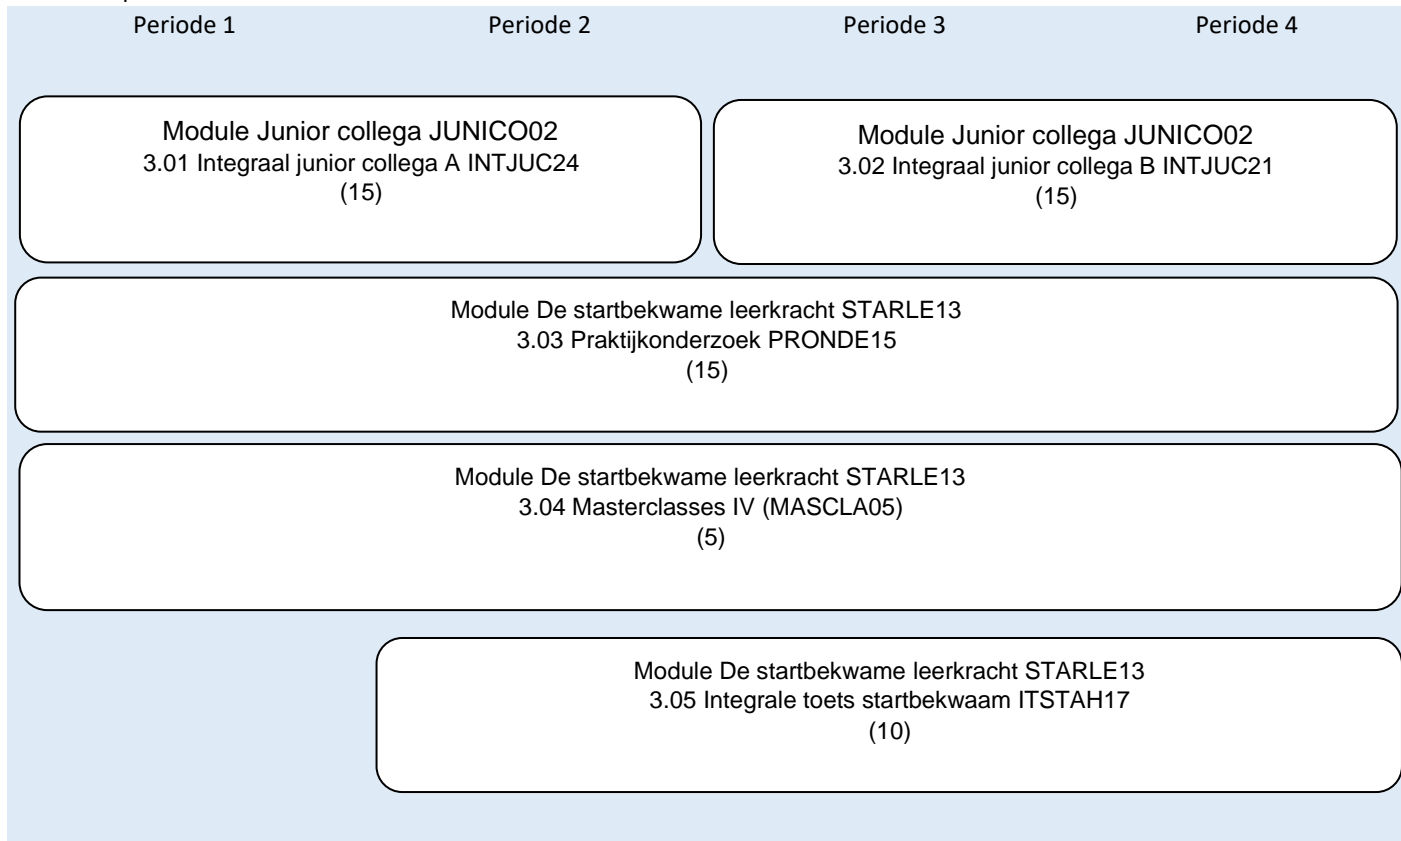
Periode 1

Periode 2

Periode 3

Periode 4

Module Junior collega JUNICO02
3.01 Integraal junior collega A INTJUC24
(15)

Module Junior collega JUNICO02
3.02 Integraal junior collega B INTJUC21
(15)

Module De startbekwame leerkracht STARLE13
3.03 Praktijkonderzoek PRONDE15
(15)

Module De startbekwame leerkracht STARLE13
3.04 Masterclasses IV (MASCLA05)
(5)

Module De startbekwame leerkracht STARLE13
3.05 Integrale toets startbekwaam ITSTAH17
(10)